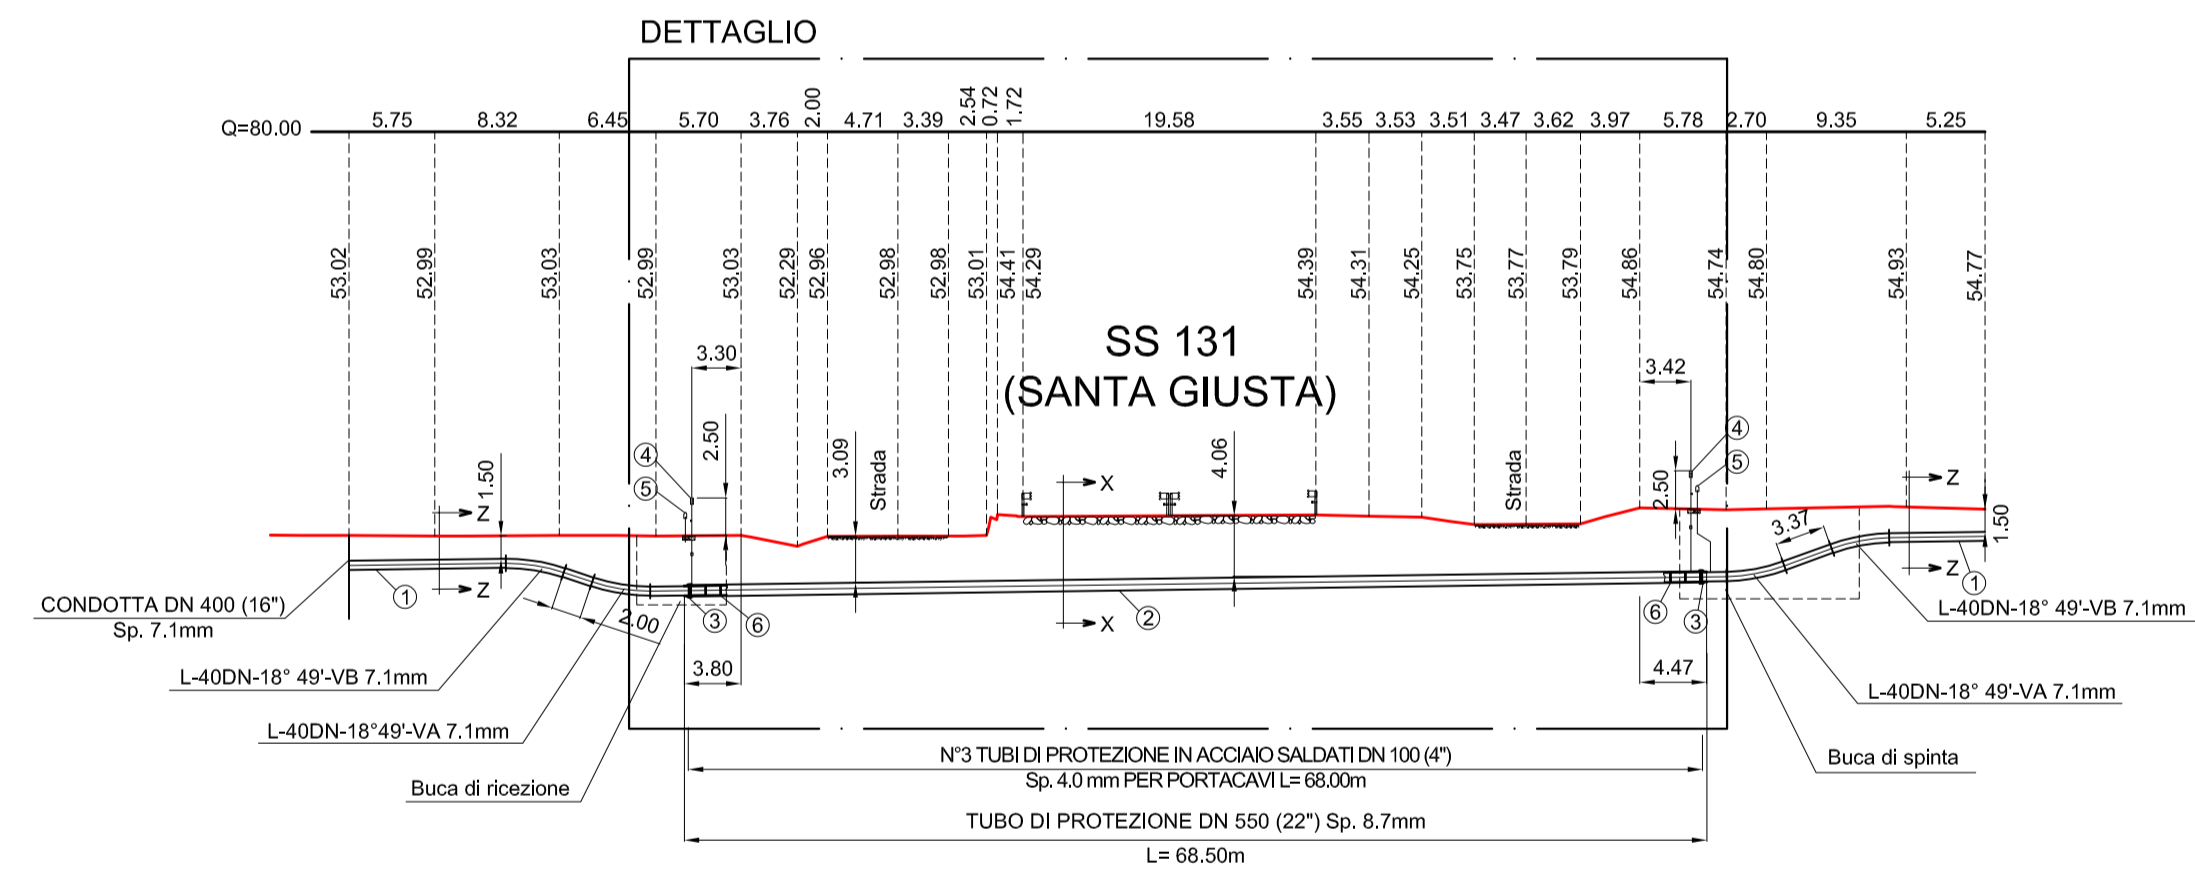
DETTAGLIO

Q=80.00

5.75 8.32 6.45 5.70 3.76 2.00 4.71 3.39 2.54 0.72 1.72 19.58 3.55 3.53 3.51 3.47 3.62 3.97 5.78 2.70 9.35 5.25

53.02 52.99 53.03 52.99 53.03 52.29 52.96 52.98 52.98 53.01 54.41 54.29 54.39 54.31 54.25 53.75 53.77 53.79 54.86 54.74 54.80 54.93 54.77

SS 131
(SANTA GIUSTA)

3.30
2.50
3.09
Strada
4.06
Strada
3.42
2.50
3.37
1.50
1.50
2.00
3.80
4.47

Z Z X X Z Z

1 2 3 4 5 6 3 4 5 6 1

CONDOTTA DN 400 (16")
Sp. 7.1mm

L-40DN-18° 49'-VB 7.1mm

L-40DN-18°49'-VA 7.1mm

Buca di ricezione

L-40DN-18° 49'-VB 7.1mm

L-40DN-18° 49'-VA 7.1mm

Buca di spinta

N°3 TUBI DI PROTEZIONE IN ACCIAIO SALDATI DN 100 (4")
Sp. 4.0 mm PER PORTACAVI L= 68.00m

TUBO DI PROTEZIONE DN 550 (22") Sp. 8.7mm
L= 68.50m